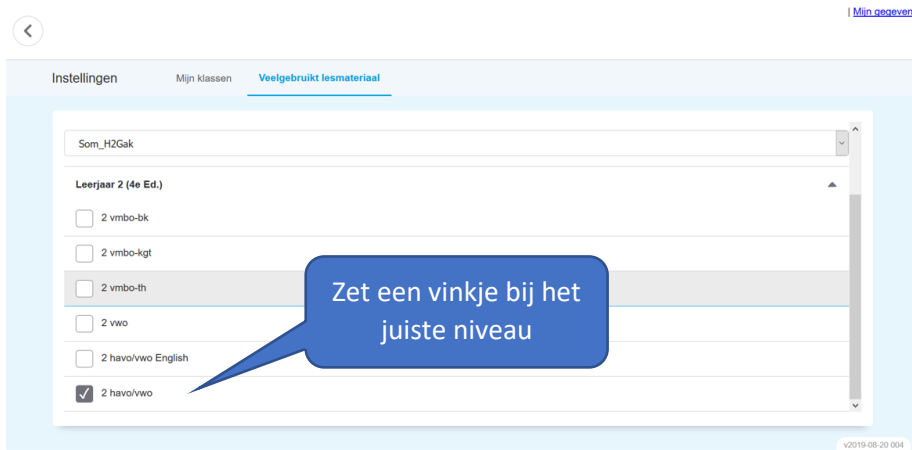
| Mijn gegeven

Instellingen

Mijn klassen

Veelgebruikt lesmateriaal

Som_H2Gak

Leerjaar 2 (4e Ed.)

2 vmbo-bk

2 vmbo-kgt

2 vmbo-th

2 vwo

2 havo/vwo English

2 havo/vwo

Zet een vinkje bij het juiste niveau

v2019-08-20 004